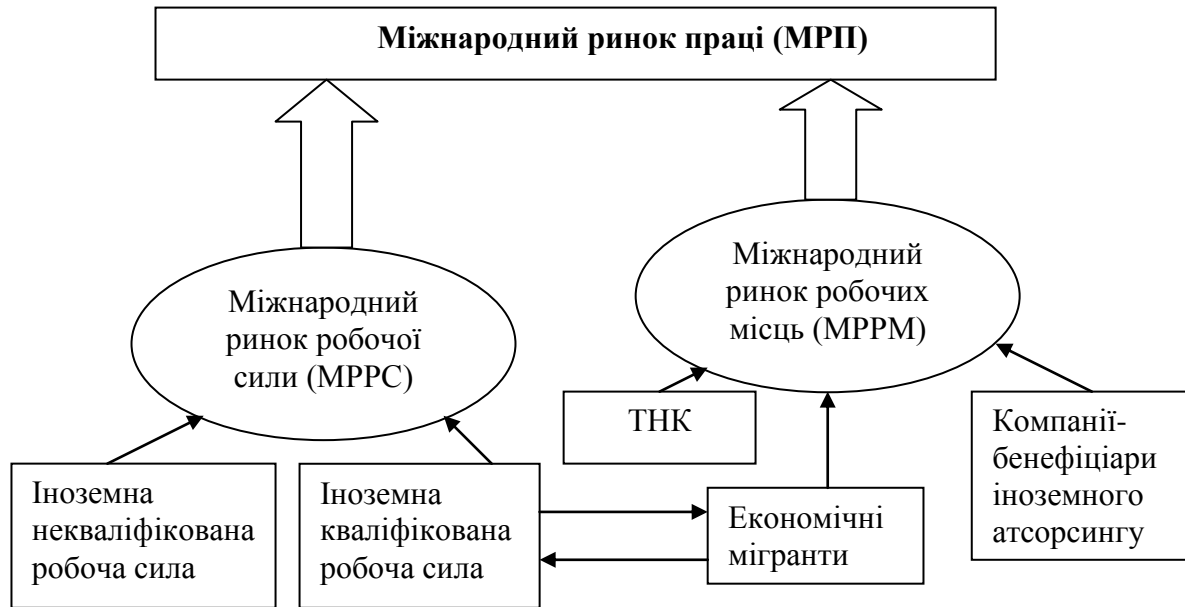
Міжнародний ринок праці (МРП)

Міжнародний ринок робочої сили (МРРС)

Міжнародний ринок робочих місць (МРРМ)

ТНК

Компаніїбенефіціари іноземного атсорсингу

Іноземна некваліфікована робоча сила

Іноземна кваліфікована робоча сила

Економічні мігранти